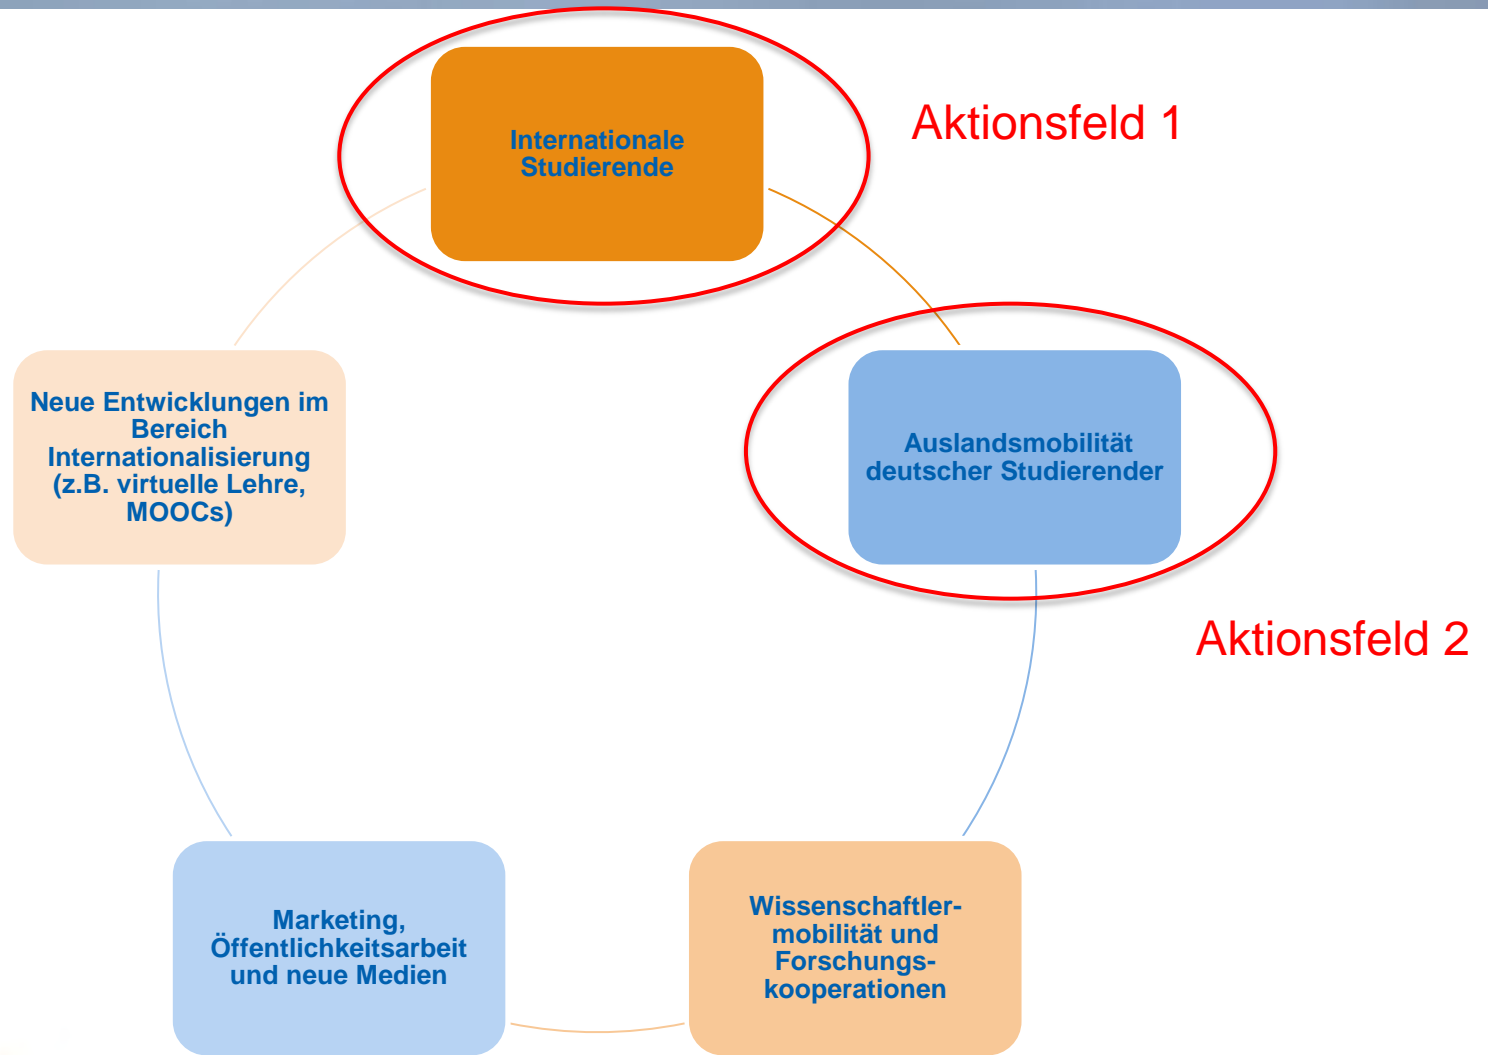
Internationale Studierende

Aktionsfeld 1

Neue Entwicklungen im Bereich Internationalisierung (z.B. virtuelle Lehre, MOOCs)

Auslandsmobilität deutscher Studierender

Aktionsfeld 2

Marketing, Öffentlichkeitsarbeit und neue Medien

Wissenschaftlermobilität und Forschungskooperationen